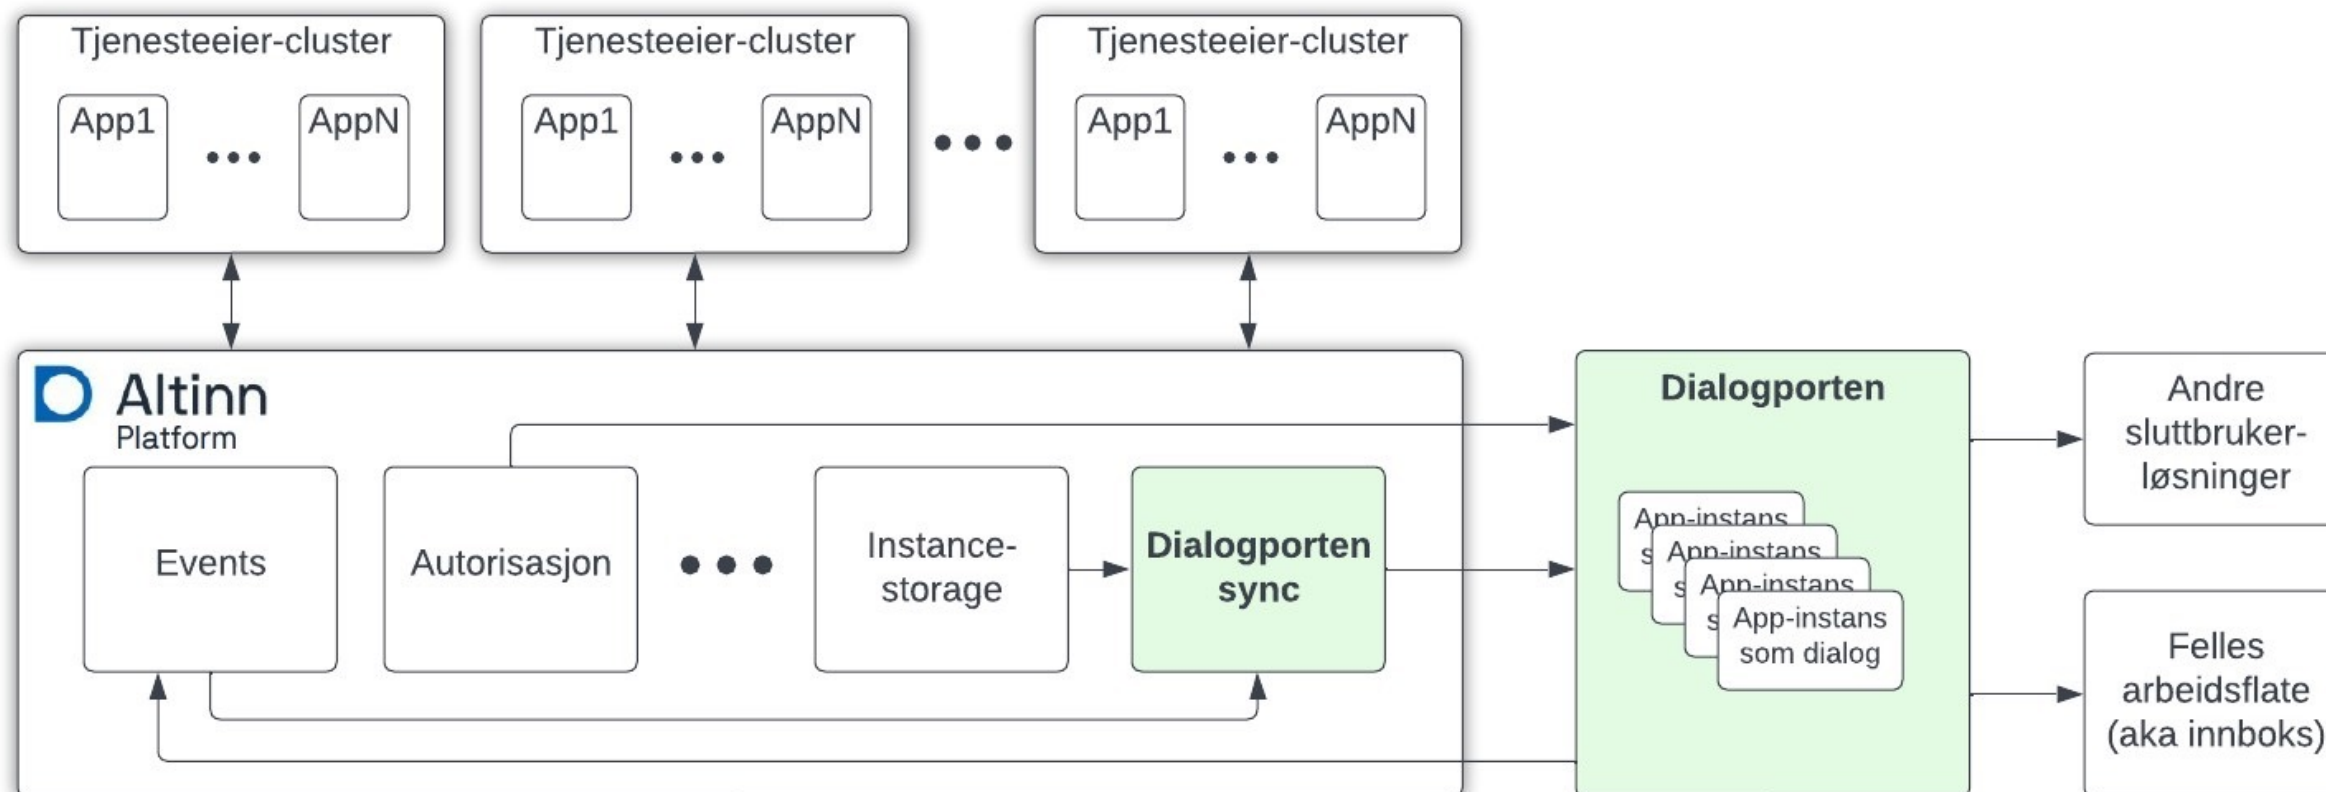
Tjenesteeier-cluster
App1 ••• AppN

Tjenesteeier-cluster
App1 ••• AppN

•••

Tjenesteeier-cluster
App1 ••• AppN

Altinn
Platform

Events

Autorisasjon

•••

Instance-storage

Dialogporten sync

Dialogporten

App-instans
s App-instans
s App-instans
s App-instans som dialog

Andre sluttbruker-løsninger

Felles arbeidsflate (aka innboks)